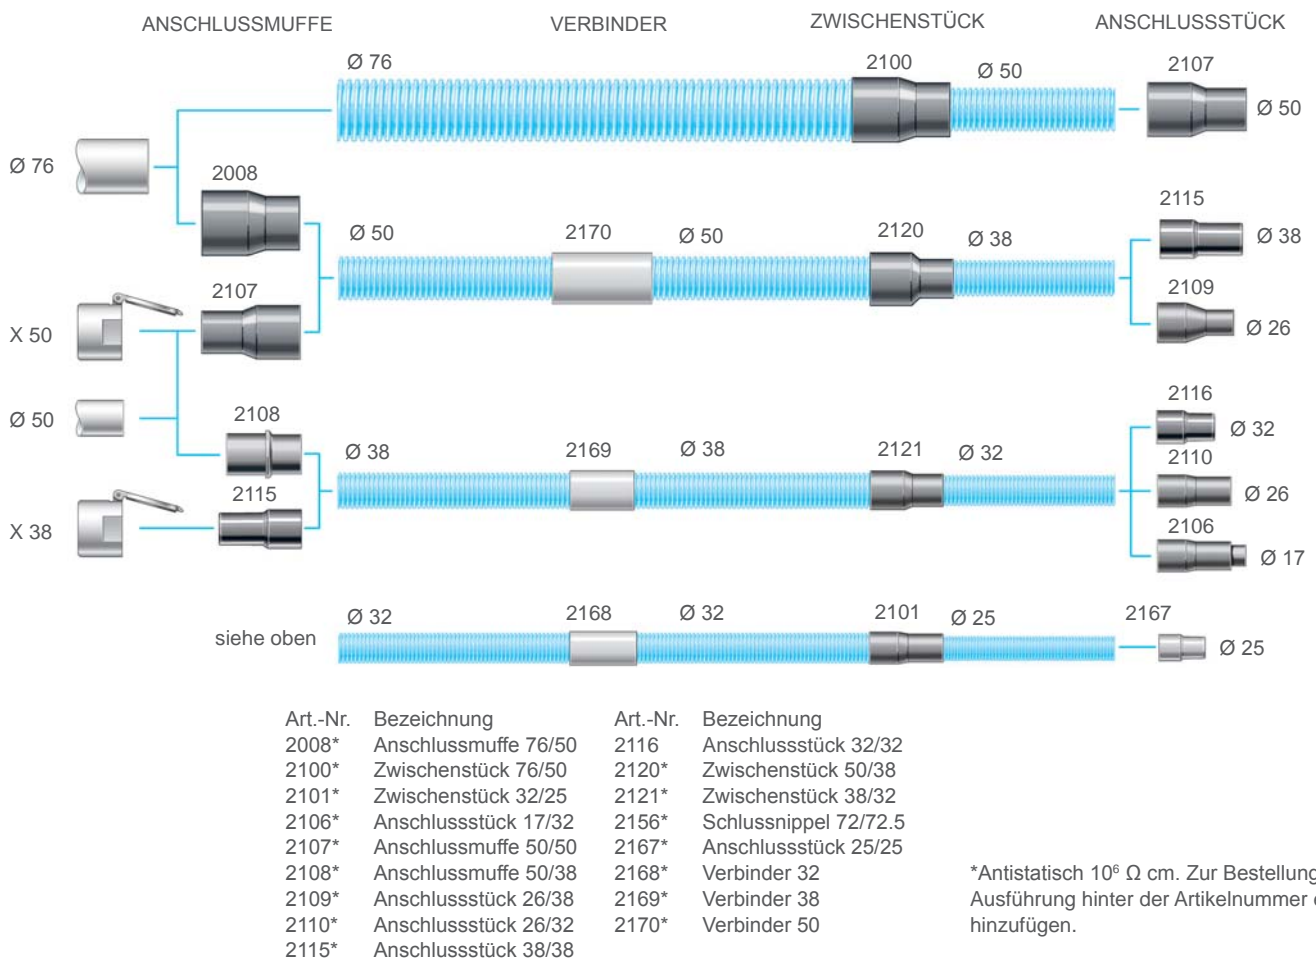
ANSCHLUSSMUFFE VERBINDER ZWISCHENSTÜCK ANSCHLUSSSTÜCK

Ø 76 2100 Ø 50 2107 Ø 50

Ø 76

2008

Ø 50 2170 Ø 50 2120 Ø 38

2115 Ø 38

2107 2109 Ø 26

X 50

Ø 50

2108

Ø 38 2169 Ø 38 2121 Ø 32

2116 Ø 32

2110 Ø 26

2115

X 38

2106 Ø 17

Ø 32 2168 Ø 32 2101 Ø 25 2167

siehe oben

Ø 25

| Art.-Nr. | Bezeichnung |
|---|---|
| 2008* | Anschlussmuffe 76/50 |
| 2100* | Zwischenstück 76/50 |
| 2101* | Zwischenstück 32/25 |
| 2106* | Anschlussstück 17/32 |
| 2107* | Anschlussmuffe 50/50 |
| 2108* | Anschlussmuffe 50/38 |
| 2109* | Anschlussstück 26/38 |
| 2110* | Anschlussstück 26/32 |
| 2115* | Anschlussstück 38/38 |

| Art.-Nr. | Bezeichnung |
|---|---|
| 2116 | Anschlussstück 32/32 |
| 2120* | Zwischenstück 50/38 |
| 2121* | Zwischenstück 38/32 |
| 2156* | Schlussnippel 72/72.5 |
| 2167* | Anschlussstück 25/25 |
| 2168* | Verbinder 32 |
| 2169* | Verbinder 38 |
| 2170* | Verbinder 50 |

*Antistatisch $10^6$ Ω cm. Zur Bestellung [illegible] Ausführung hinter der Artikelnummer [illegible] hinzufügen.